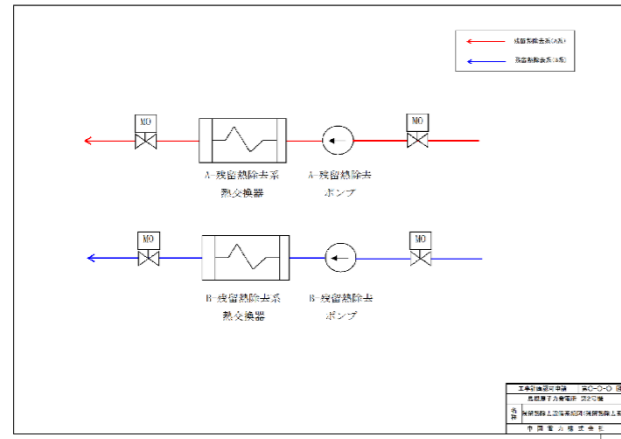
残留熱除去系(A系)

残留熱除去系(B系)

MO

MO

A-残留熱除去系
熱交換器

A-残留熱除去
ポンプ

MO

MO

B-残留熱除去系
熱交換器

B-残留熱除去
ポンプ

工事計画認可申請 第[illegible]図
島根原子力発電所 第2号機
名称 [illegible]
中国電力株式会社